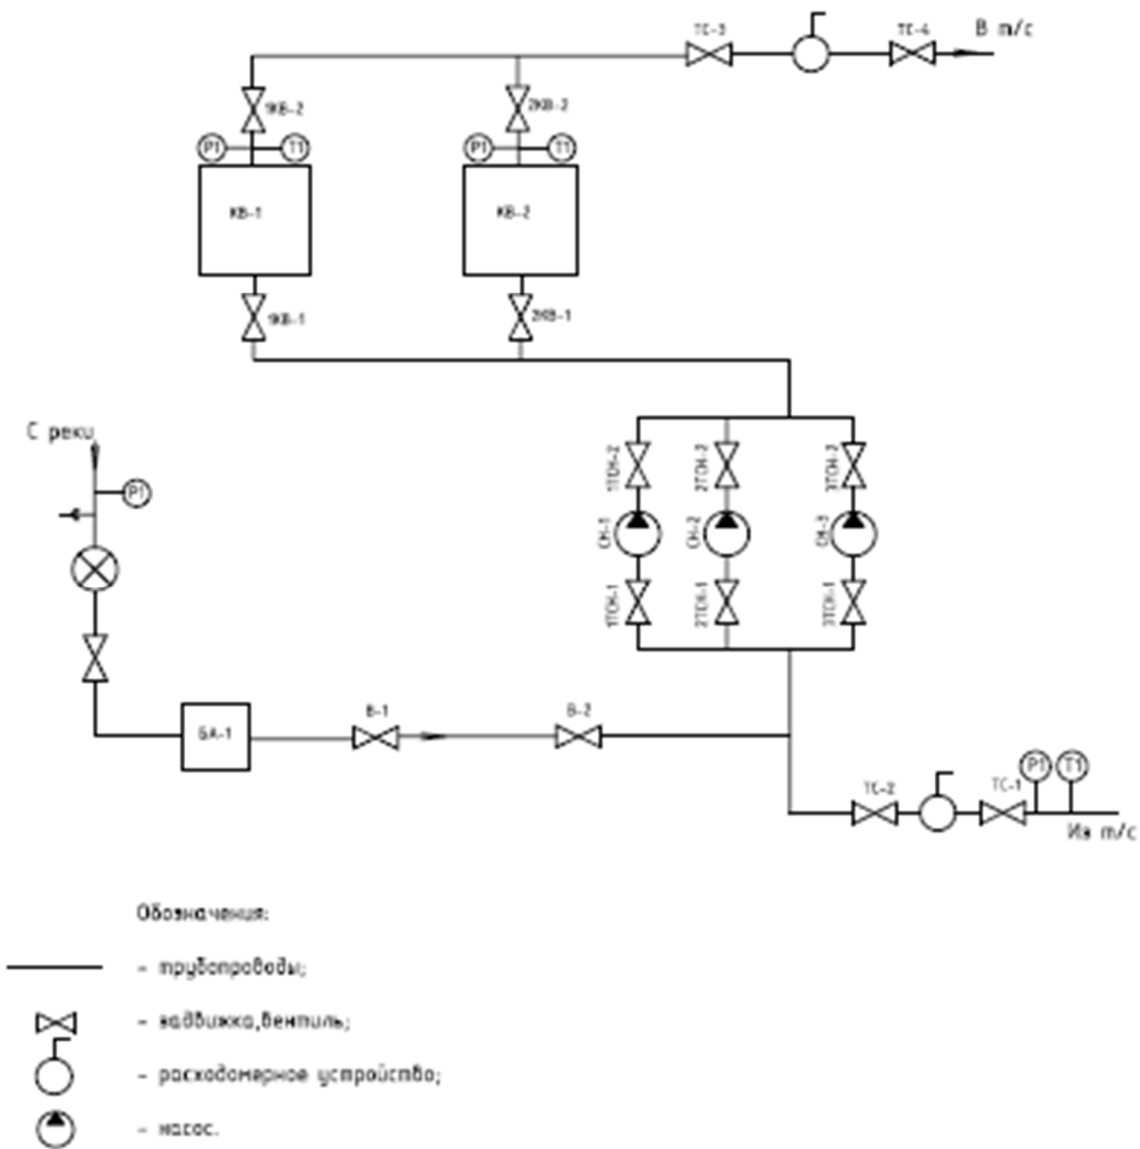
ТС-3
ТС-4
В т/с
1КВ-2
2КВ-2
P1
T1
P1
T1
КВ-1
КВ-2
1КВ-1
2КВ-1
С реки
P1
1ТСН-2
2ТСН-2
3ТСН-2
СН-1
СН-2
СН-3
1ТСН-1
2ТСН-1
3ТСН-1
БА-1
В-1
В-2
ТС-2
ТС-1
P1
T1
Из т/с

Обозначения:

- трубопроводы;

- задвижка,вентиль;

- расходомерное устройство;

- насос.